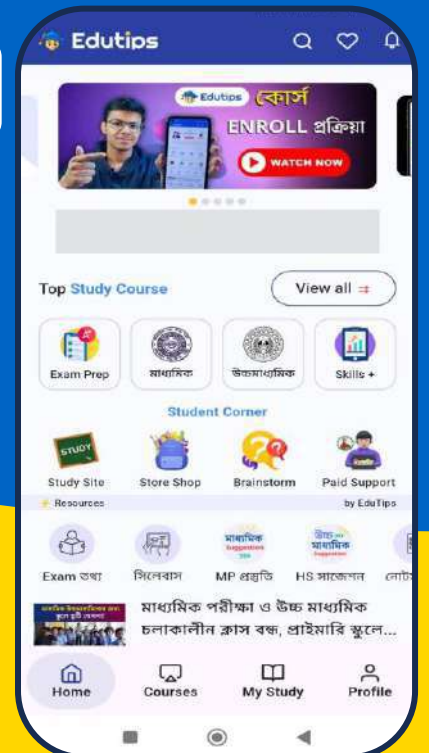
Edutips

Edutips কোর্স
ENROLL প্রক্রিয়া
WATCH NOW

Top Study Course
View all

Exam Prep
মাধ্যমিক
উচ্চমাধ্যমিক
Skills +

Student Corner

STUDY
Study Site
Store Shop
Brainstorm
Paid Support

Resources
by EduTips

Exam তথ্য
সিলেবাস
মাধ্যমিক Suggestion
MP প্রস্তুতি
উচ্চ মাধ্যমিক Suggestion
HS সাজেশন
নোট

মাধ্যমিক পরীক্ষা ও উচ্চ মাধ্যমিক চলাকালীন ক্লাস বন্ধ, প্রাইমারি স্কুলে...

Home
Courses
My Study
Profile